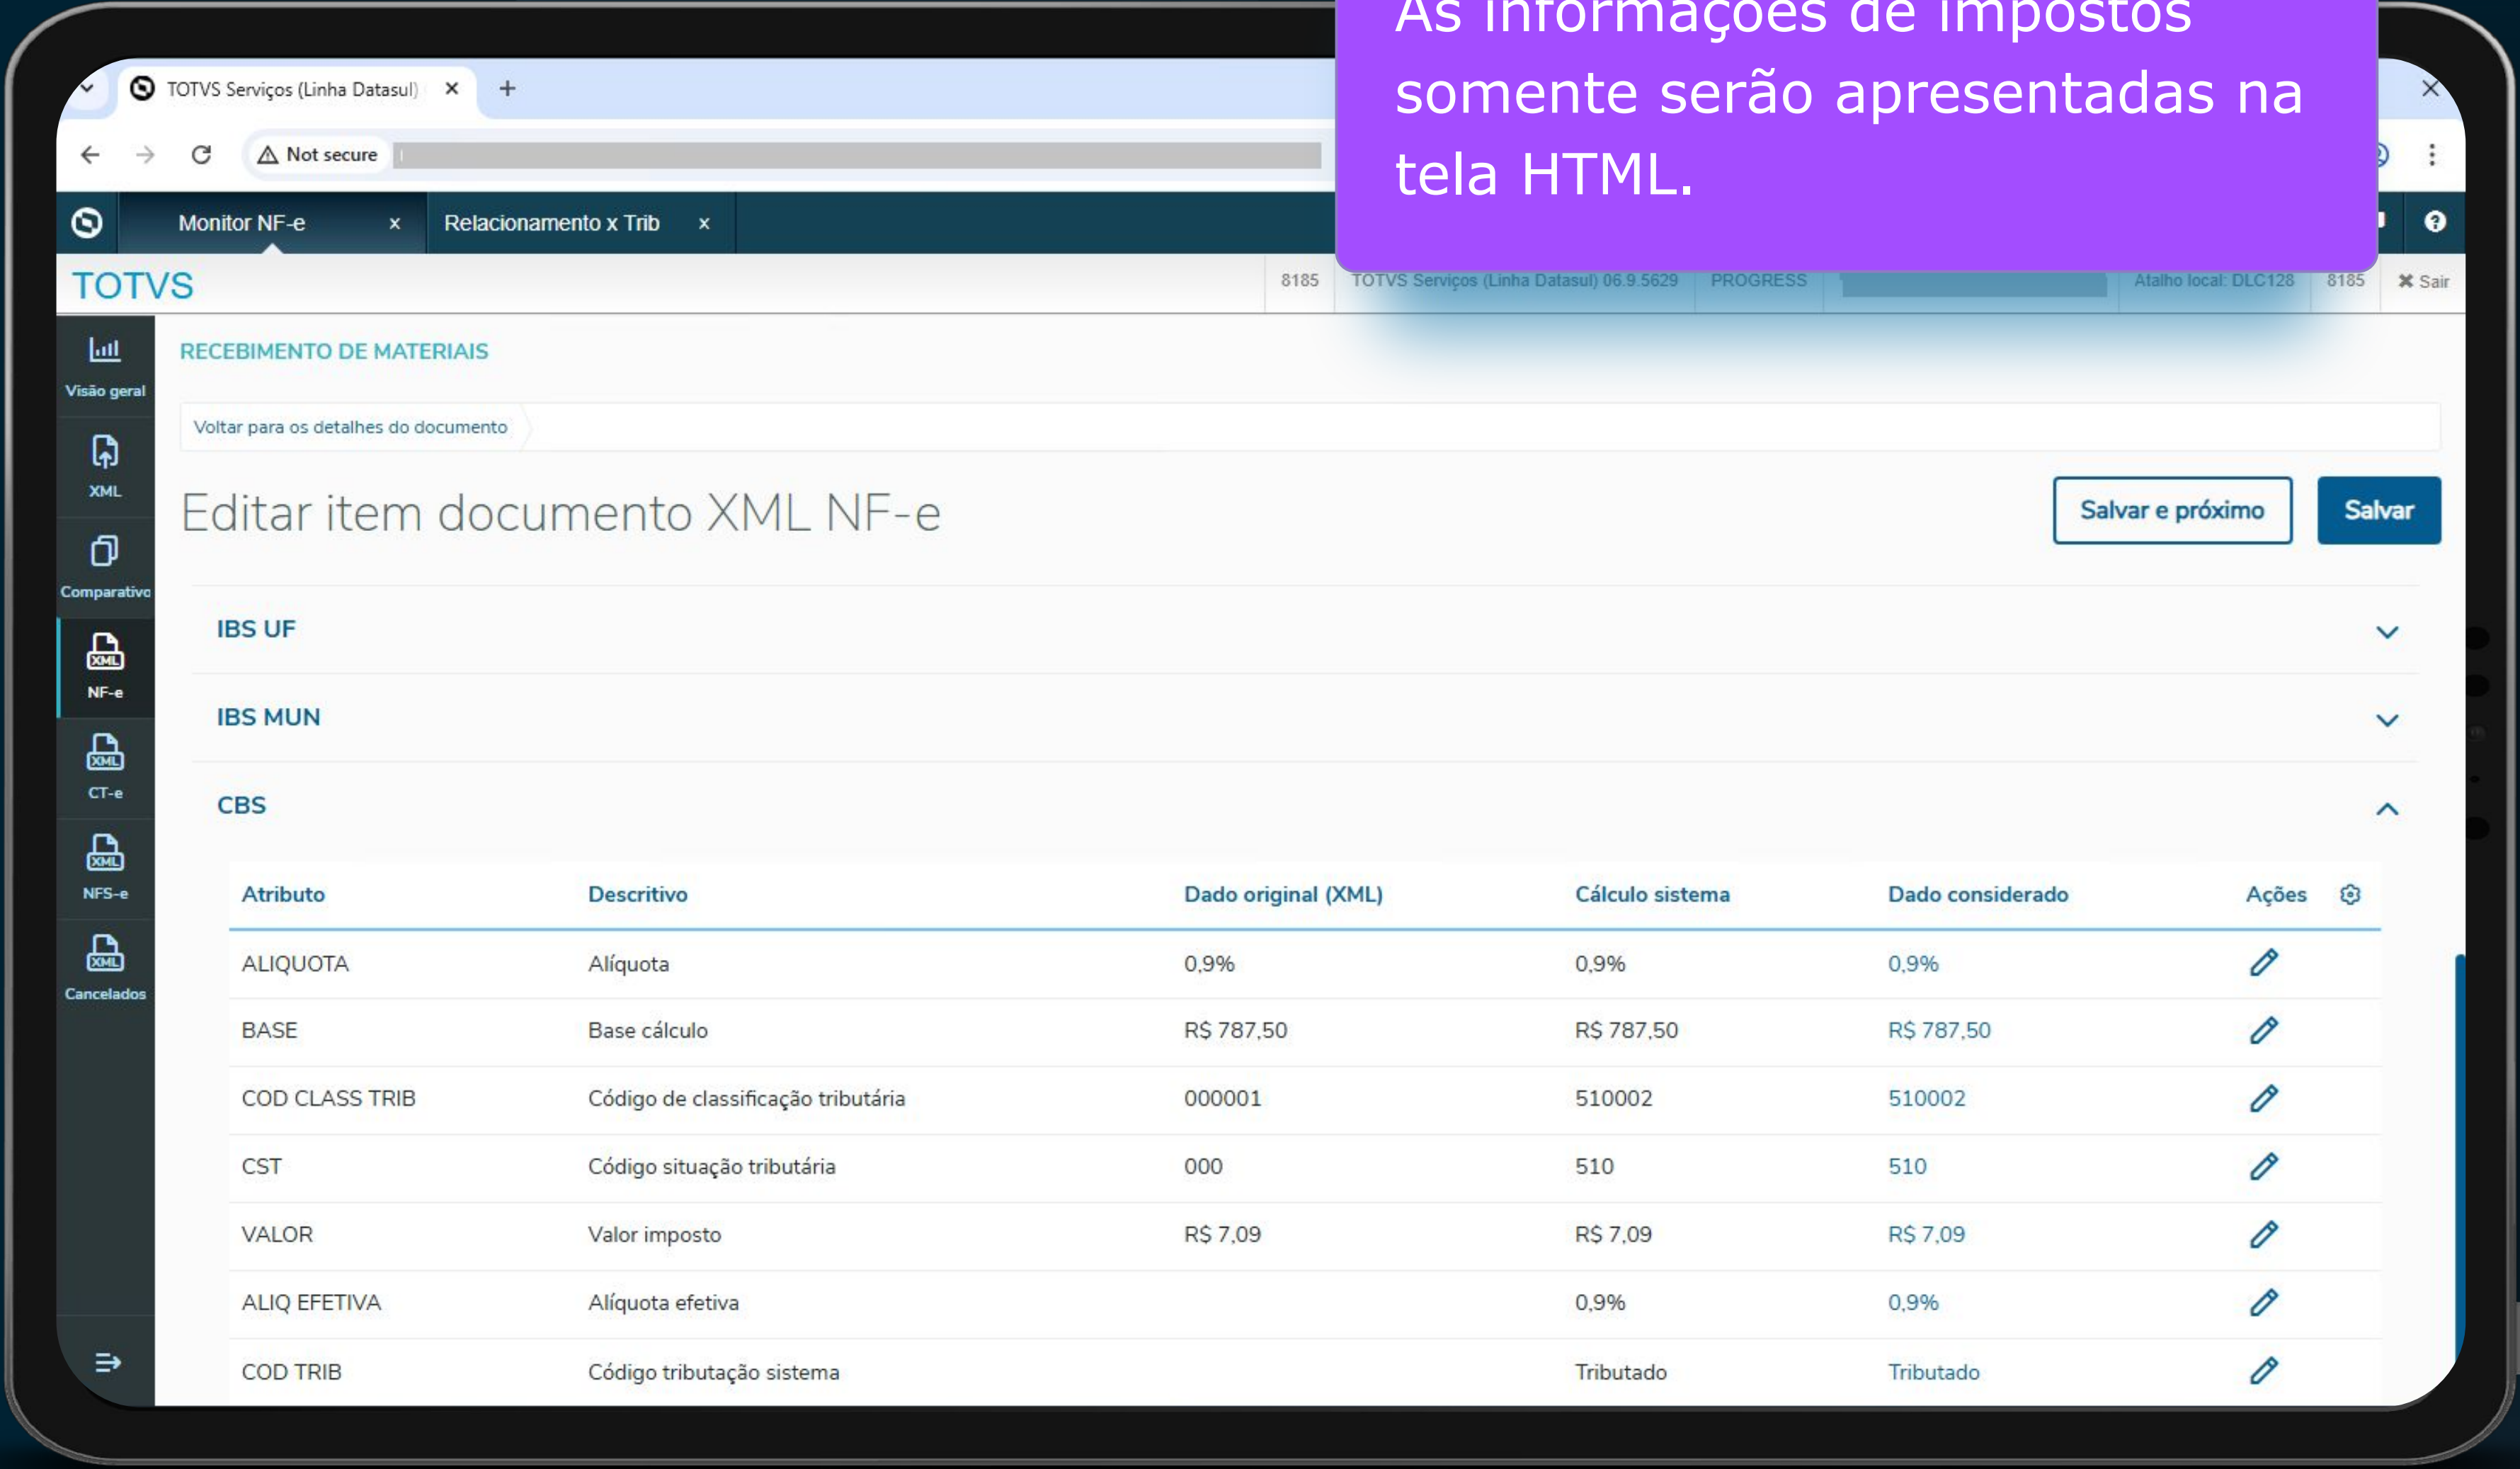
As informações de impostos somente serão apresentadas na tela HTML.

TOTVS Serviços (Linha Datasul) ×

Not secure

Monitor NF-e ×
Relacionamento x Trib ×

TOTVS
8185 TOTVS Serviços (Linha Datasul) 06.9.5629 PROGRESS Atalho local: DLC128 8185 Sair

Visão geral
XML
Comparativo
NF-e
CT-e
NFS-e
Cancelados

RECEBIMENTO DE MATERIAIS

Voltar para os detalhes do documento

Editar item documento XML NF-e

Salvar e próximo
Salvar

IBS UF

IBS MUN

CBS

| Atributo | Descritivo | Dado original (XML) | Cálculo sistema | Dado considerado | Ações |
|---|---|---|---|---|---|
| ALIQUOTA | Alíquota | 0,9% | 0,9% | 0,9% | |
| BASE | Base cálculo | R$ 787,50 | R$ 787,50 | R$ 787,50 | |
| COD CLASS TRIB | Código de classificação tributária | 000001 | 510002 | 510002 | |
| CST | Código situação tributária | 000 | 510 | 510 | |
| VALOR | Valor imposto | R$ 7,09 | R$ 7,09 | R$ 7,09 | |
| ALIQ EFETIVA | Alíquota efetiva | | 0,9% | 0,9% | |
| COD TRIB | Código tributação sistema | | Tributado | Tributado | |